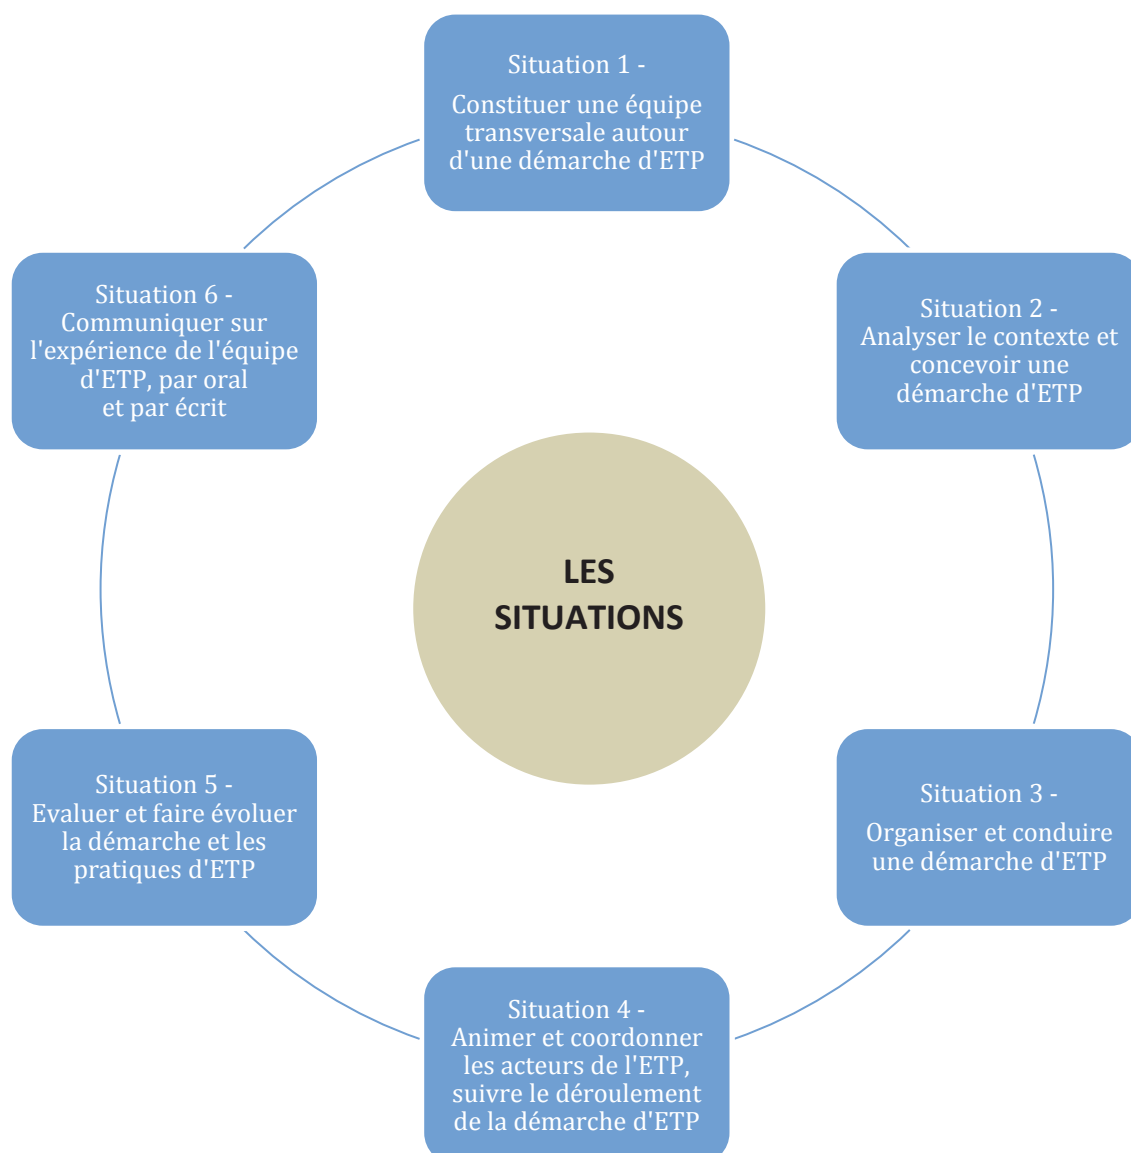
Situation 1 -

Constituer une équipe transversale autour d'une démarche d'ETP

Situation 2 -
Analyser le contexte et concevoir une démarche d'ETP

Situation 3 -

Organiser et conduire une démarche d'ETP

Situation 4 -
Animer et coordonner les acteurs de l'ETP, suivre le déroulement de la démarche d'ETP

Situation 5 -
Evaluer et faire évoluer la démarche et les pratiques d'ETP

Situation 6 -
Communiquer sur l'expérience de l'équipe d'ETP, par oral et par écrit

LES SITUATIONS